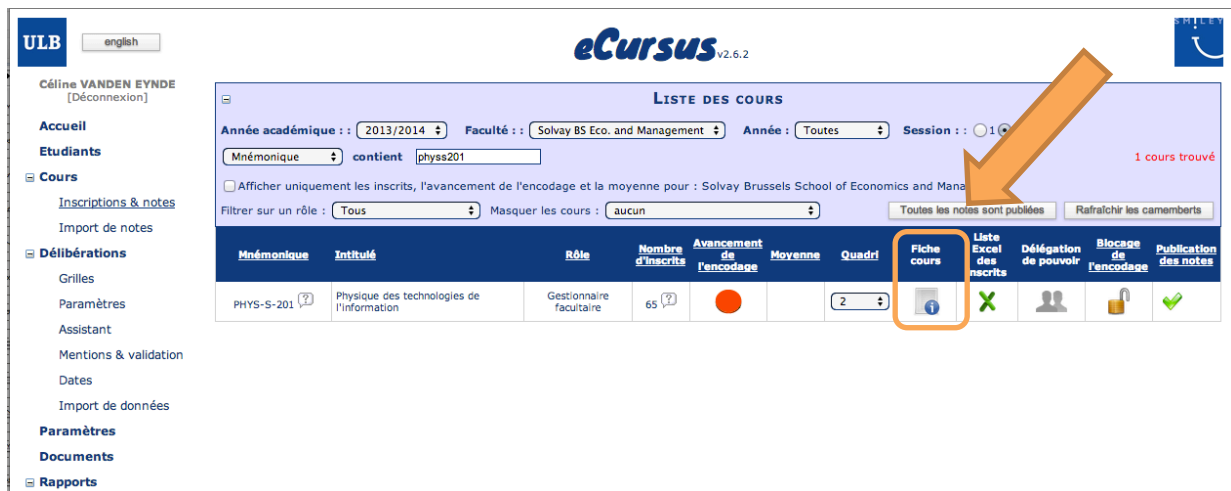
ULB english

eCursus v2.6.2

SMILEY

Céline VANDEN EYNDE
[Déconnexion]

Accueil
Etudiants
⊟ Cours
Inscriptions & notes
Import de notes
⊟ Délibérations
Grilles
Paramètres
Assistant
Mentions & validation
Dates
Import de données
Paramètres
Documents
⊟ Rapports

⊟ LISTE DES COURS

Année académique : : 2013/2014 Faculté : : Solvay BS Eco. and Management Année : Toutes Session : : 1

Mnémonique contient physs201

1 cours trouvé

Afficher uniquement les inscrits, l'avancement de l'encodage et la moyenne pour : Solvay Brussels School of Economics and Mana

Filtrer sur un rôle : Tous Masquer les cours : aucun

Toutes les notes sont publiées Rafraîchir les camemberts

| Mnémonique | Intitulé | Rôle | Nombre d'inscrits | Avancement de l'encodage | Moyenne | Quadri | Fiche cours | Liste Excel des inscrits | Délégation de pouvoir | Blocage de l'encodage | Publication des notes |
|---|---|---|---|---|---|---|---|---|---|---|---|
| PHYS-S-201 | Physique des technologies de l'information | Gestionnaire facultaire | 65 | | | 2 | | | | | |